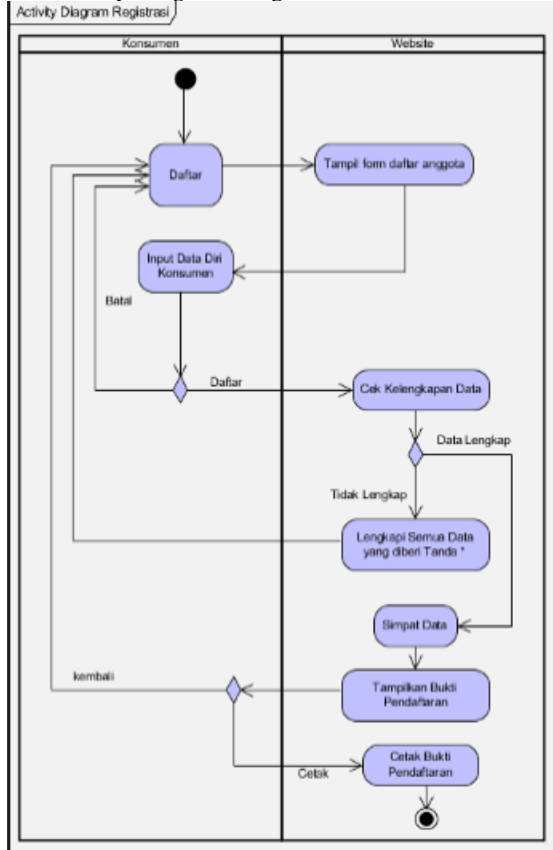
Activity Diagram Registrasi

Konsumen

Website

Daftar

Tampil form daftar anggota

Input Data Diri Konsumen

Batal

Daftar

Cek Kelengkapan Data

Data Lengkap

Tidak Lengkap

Lengkapi Semua Data yang diberi Tanda *

Simpat Data

kembali

Tampilkan Bukti Pendaftaran

Cetak

Cetak Bukti Pendaftaran